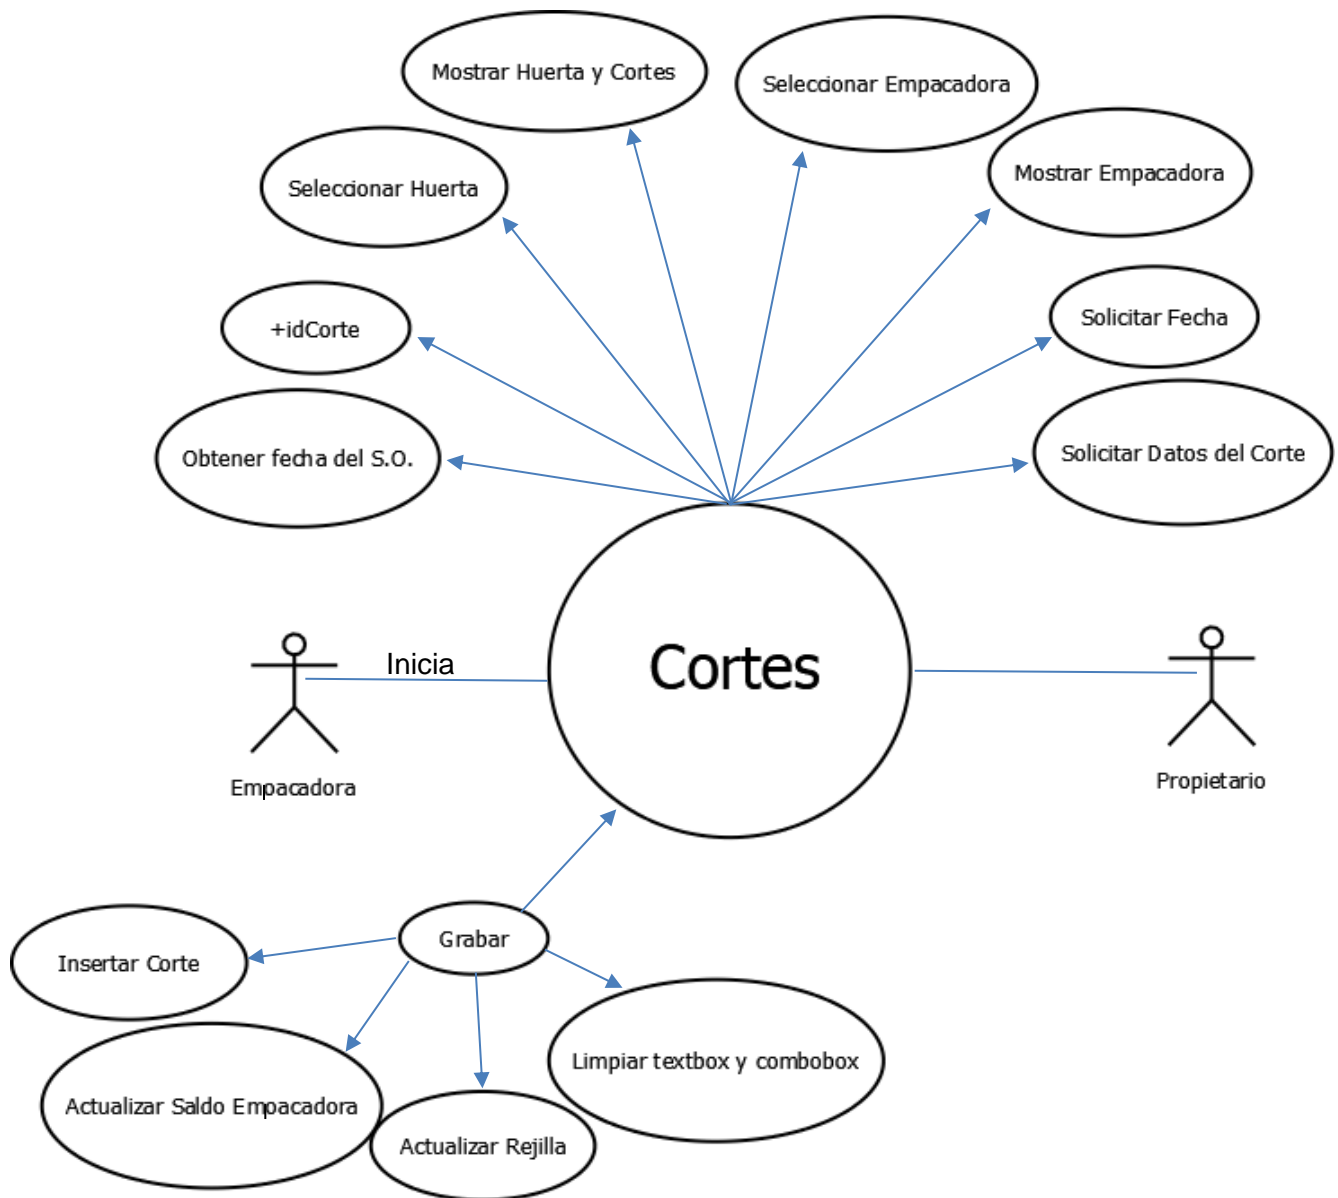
Mostrar Huerta y Cortes

Seleccionar Empacadora

Seleccionar Huerta

Mostrar Empacadora

+idCorte

Solicitar Fecha

Obtener fecha del S.O.

Solicitar Datos del Corte

Inicia

Cortes

Empacadora

Propietario

Grabar

Insertar Corte

Limpiar textbox y combobox

Actualizar Saldo Empacadora

Actualizar Rejilla